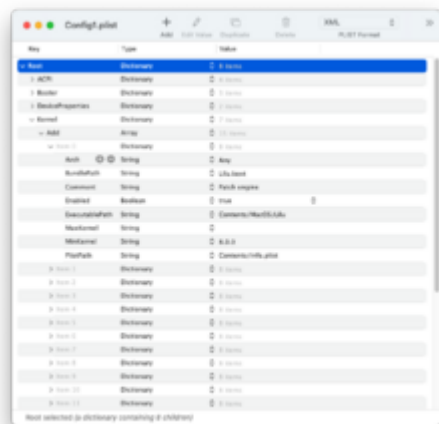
Config5.plist

Add Edit Values Duplicate Delete

XML

PLIST Format

| Key | Type | Value |
|---|---|---|
| Root | Dictionary | 8 items |
| ACPI | Dictionary | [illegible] |
| Booter | Dictionary | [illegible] |
| DeviceProperties | Dictionary | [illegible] |
| Kernel | Dictionary | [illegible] |
| Add | Array | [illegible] |
| Item 0 | Dictionary | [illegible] |
| Arch | String | Any |
| BundlePath | String | Lilu.kext |
| Comment | String | Patch engine |
| Enabled | Boolean | true |
| ExecutablePath | String | Contents/MacOS/Lilu |
| MaxKernel | String | |
| MinKernel | String | 8.0.0 |
| PlistPath | String | Contents/Info.plist |
| Item 1 | Dictionary | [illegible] |
| Item 2 | Dictionary | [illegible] |
| Item 3 | Dictionary | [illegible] |
| Item 4 | Dictionary | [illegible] |
| Item 5 | Dictionary | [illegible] |
| Item 6 | Dictionary | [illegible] |
| Item 7 | Dictionary | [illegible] |
| Item 8 | Dictionary | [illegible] |
| Item 9 | Dictionary | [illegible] |
| Item 10 | Dictionary | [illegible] |
| Item 11 | Dictionary | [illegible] |

Root selected (a dictionary containing 8 children)